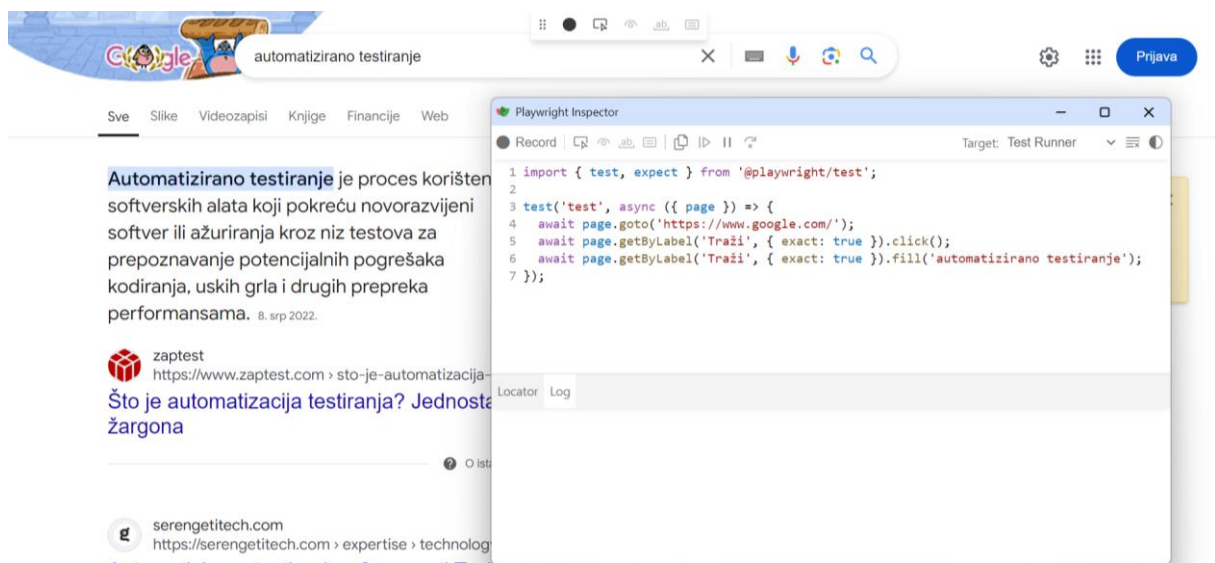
automatizirano testiranje

Prijava

Sve Slike Videozapisi Knjige Financije Web

Automatizirano testiranje je proces korišten softverskih alata koji pokreću novorazvijeni softver ili ažuriranja kroz niz testova za prepoznavanje potencijalnih pogrešaka kodiranja, uskih grla i drugih prepreka performansama. 8. srp 2022.

zaptest
https://www.zaptest.com › sto-je-automatizacija-
Što je automatizacija testiranja? Jednosta
žargona

O ist

serengetitech.com
https://serengetitech.com › expertise › technolog

Playwright Inspector

Record

Target: Test Runner

1 import { test, expect } from '@playwright/test';
2
3 test('test', async ({ page }) => {
4   await page.goto('https://www.google.com/');
5   await page.getByLabel('Traži', { exact: true }).click();
6   await page.getByLabel('Traži', { exact: true }).fill('automatizirano testiranje');
7 });

Locator Log